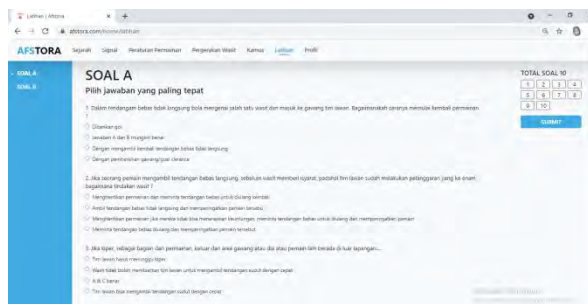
Latihan | Afstora

afstora.com/home/latihan

AFSTORA Sejarah Sinyal Peraturan Permainan Pergerakan Wasit Kamus Latihan Profil

SOAL A
SOAL B

SOAL A

Pilih jawaban yang paling tepat

TOTAL SOAL 10

| 1 | 2 | 3 | 4 |
|---|---|---|---|
| 5 | 6 | 7 | 8 |
| 9 | 10 | | |

SUBMIT

1. Dalam tendangan bebas tidak langsung bola mengenai salah satu wasit dan masuk ke gawang tim lawan. Bagaimanakah caranya memulai kembali permainan ?

Dianulir gol

Jawaban A dan B mungkin benar

Dengan mengambil kembali tendangan bebas tidak langsung

Dengan pembatalan gawang/gol/ drebrce

2. Jika seorang pemain mengambil tendangan bebas langsung, sebelum wasit memberi isyarat, padahal tim lawan sudah melakukan pelanggaran yang ke enam, bagaimana tindakan wasit ?

Menghentikan permainan dan meminta tendangan bebas untuk diulang kembali

Antisi tendangan bebas tidak langsung dan memperingatkan pemain tersebut

Menghentikan permainan jika merasa tidak bisa memenuhan keuntungan, meminta tendangan bebas untuk diulang dan memperingatkan pemain

Meminta tendangan bebas diulang dan memperingatkan pemain tersebut

3. Jika kiper, sebagai bagian dari permainan, keluar dari area gawang atau dia atau pemain lain berada di luar lapangan...

Tim lawan harus menunggu kiper

Wasit tidak boleh membiarkan tim lawan untuk mengambil tendangan sudut dengan cepat

A dan C benar

Tim lawan bisa mengambil tendangan sudut dengan cepat